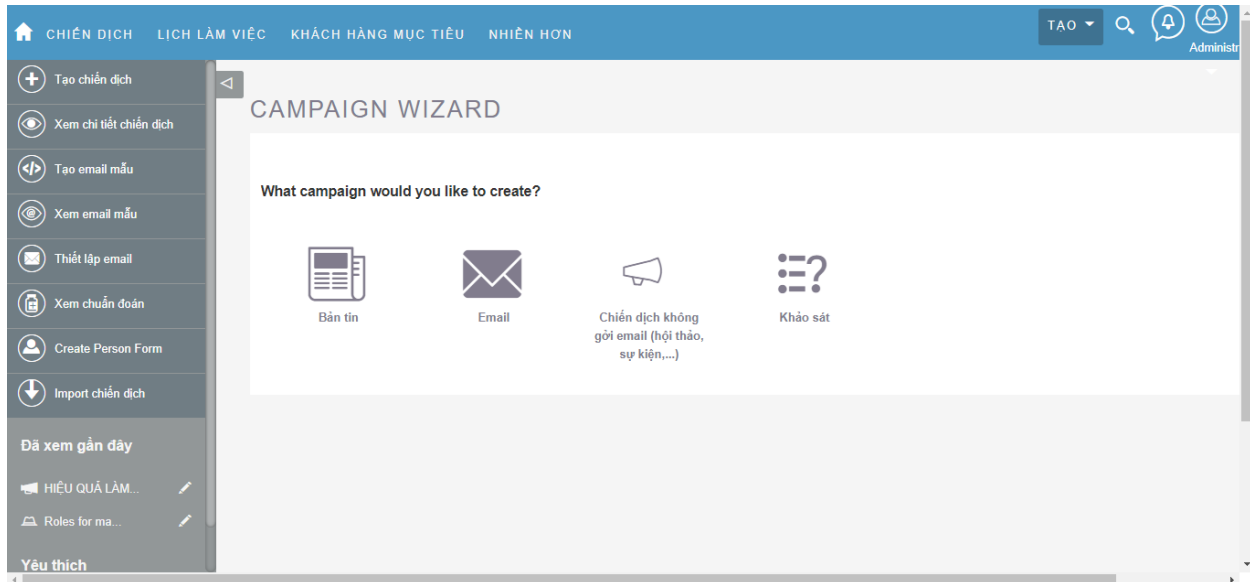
CHIẾN DỊCH LỊCH LÀM VIỆC KHÁCH HÀNG MỤC TIÊU NHIỀN HƠN

TẠO

Administr

Tạo chiến dịch

Xem chi tiết chiến dịch

Tạo email mẫu

Xem email mẫu

Thiết lập email

Xem chuẩn đoán

Create Person Form

Import chiến dịch

Đã xem gần đây

HIỆU QUẢ LÀM...

Roles for ma...

Yêu thích

CAMPAIGN WIZARD

What campaign would you like to create?

Bản tin

Email

Chiến dịch không gởi email (hội thảo, sự kiện,...)

Khảo sát